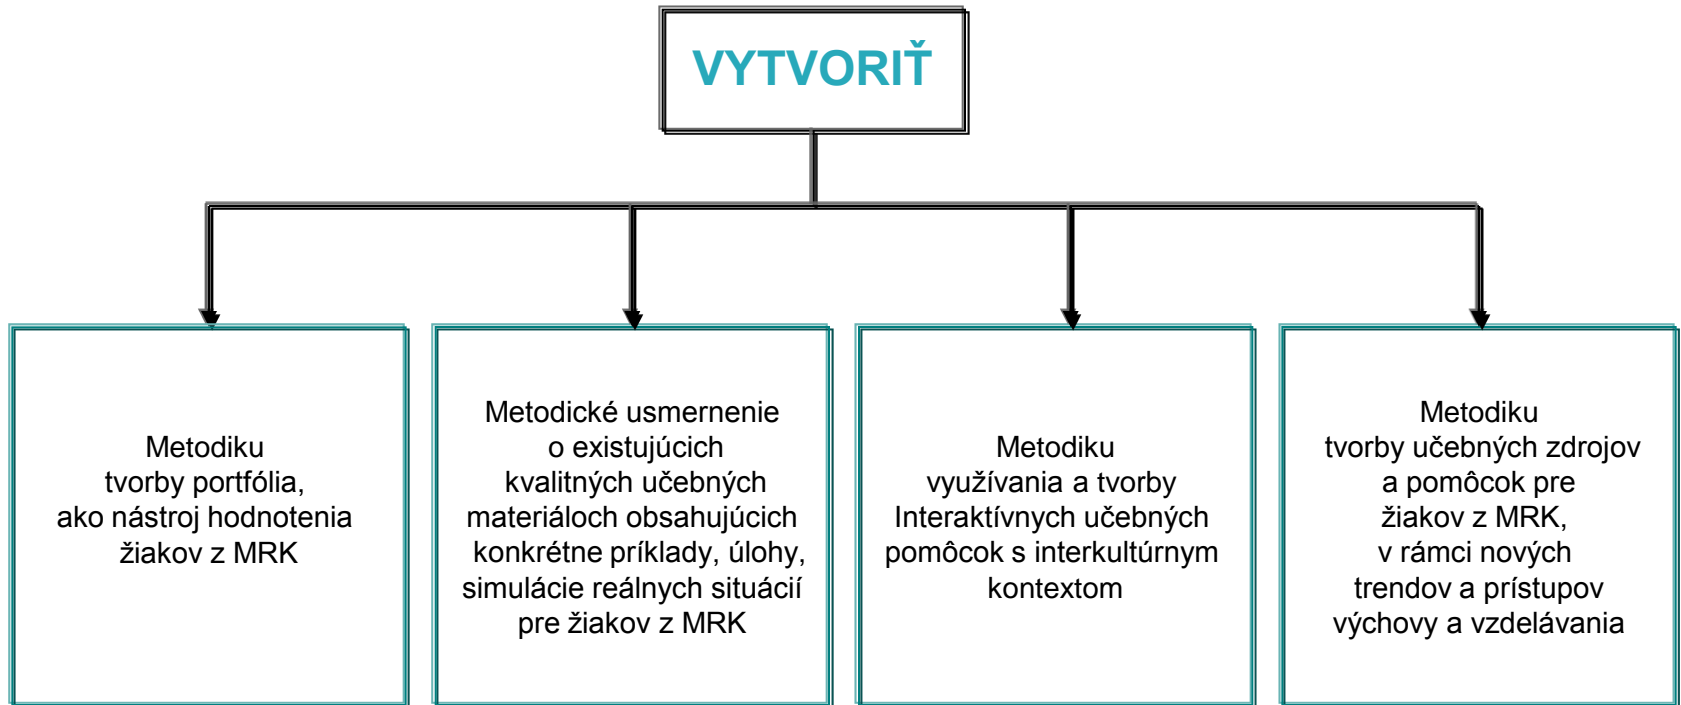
VYTVORIŤ

Metodiku tvorby portfólia, ako nástroj hodnotenia žiakov z MRK

Metodické usmernenie o existujúcich kvalitných učebných materiáloch obsahujúcich konkrétne príklady, úlohy, simulácie reálnych situácií pre žiakov z MRK

Metodiku využívania a tvorby Interaktívnych učebných pomôcok s interkultúrnym kontextom

Metodiku tvorby učebných zdrojov a pomôcok pre žiakov z MRK, v rámci nových trendov a prístupov výchovy a vzdelávania